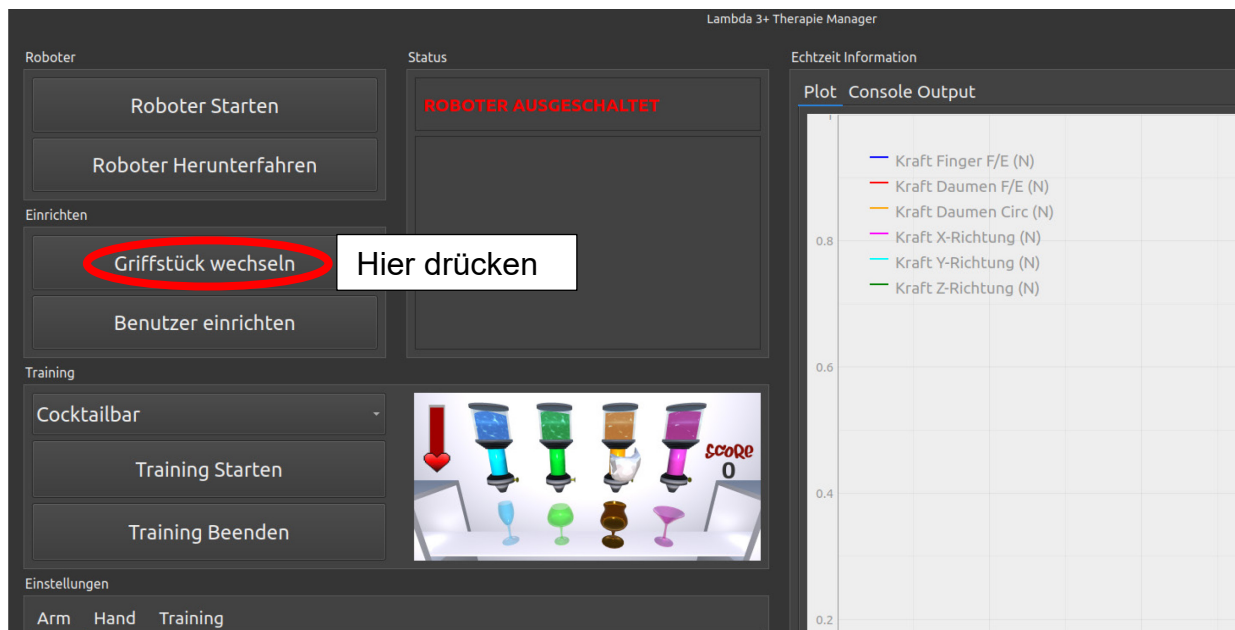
Lambda 3+ Therapie Manager

Roboter

Roboter Starten

Roboter Herunterfahren

Einrichten

Griffstück wechseln

Hier drücken

Benutzer einrichten

Status

ROBOTER AUSGESCHALTET

Training

Cocktailbar

Training Starten

Training Beenden

SCORE
0

Einstellungen

Arm Hand Training

Echtzeit Information

Plot Console Output

Kraft Finger F/E (N)
Kraft Daumen F/E (N)
Kraft Daumen Circ (N)
Kraft X-Richtung (N)
Kraft Y-Richtung (N)
Kraft Z-Richtung (N)

0.8
0.6
0.4
0.2